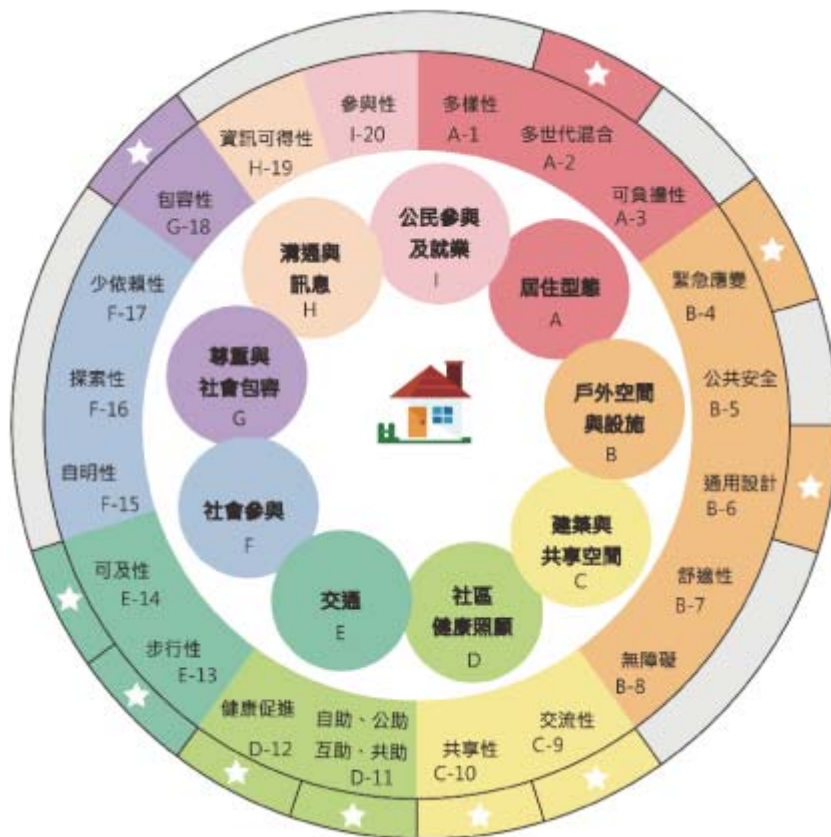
參與性
I-20

多樣性
A-1

多世代混合
A-2

可負擔性
A-3

資訊可得性
H-19

包容性
G-18

少依賴性
F-17

探索性
F-16

自明性
F-15

可及性
E-14

步行性
E-13

健康促進
D-12

自助、公助
互助、共助
D-11

共享性
C-10

交流性
C-9

無障礙
B-8

舒適性
B-7

通用設計
B-6

公共安全
B-5

緊急應變
B-4

公民參與
及就業
I

居住型態
A

戶外空間
與設施
B

建築與
共享空間
C

社區
健康照顧
D

交通
E

社會參與
F

尊重與
社會包容
G

溝通與
訊息
H